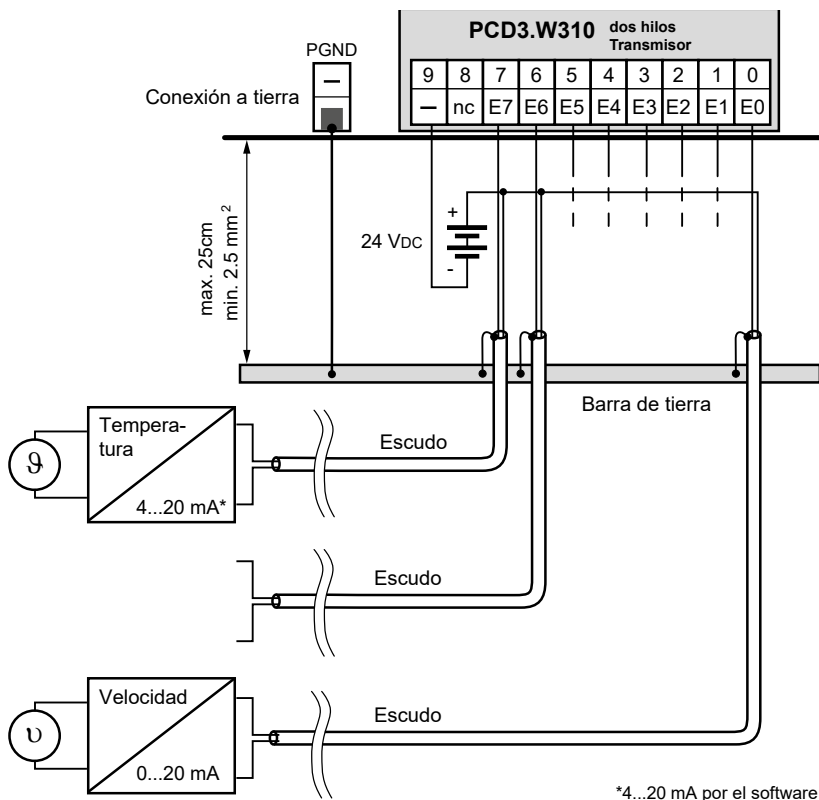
PCD3.W310 dos hilos Transmisor

| 9 | 8 | 7 | 6 | 5 | 4 | 3 | 2 | 1 | 0 |
|---|---|---|---|---|---|---|---|---|---|
| — | nc | E7 | E6 | E5 | E4 | E3 | E2 | E1 | E0 |

PGND
—
Conexión a tierra

max. 25cm
min. 2.5 mm$^2$

+
24 VDC
-

Barra de tierra

$\vartheta$
Temperatura
4...20 mA*
Escudo

Escudo

$\upsilon$
Velocidad
0...20 mA
Escudo

*4...20 mA por el software